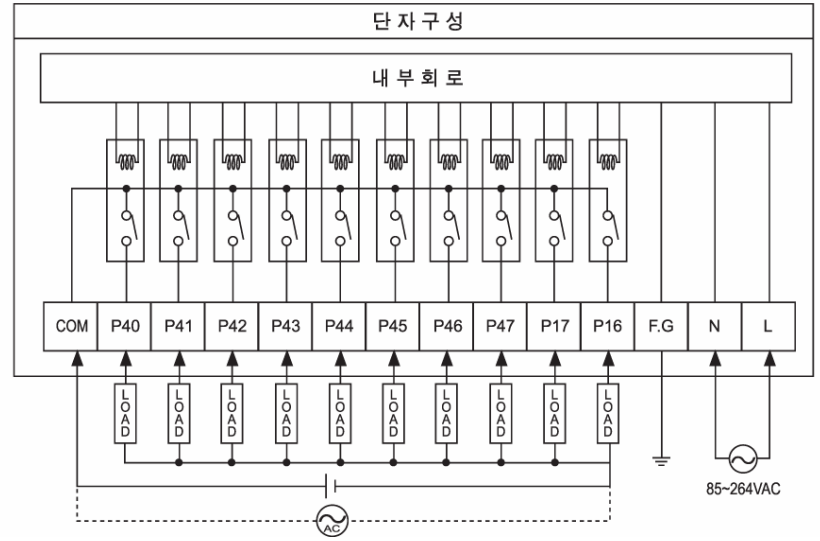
단자구성

내부회로

| COM | P40 | P41 | P42 | P43 | P44 | P45 | P46 | P47 | P17 | P16 | F.G | N | L |
|---|---|---|---|---|---|---|---|---|---|---|---|---|---|

LOAD LOAD LOAD LOAD LOAD LOAD LOAD LOAD LOAD LOAD

AC

85~264VAC